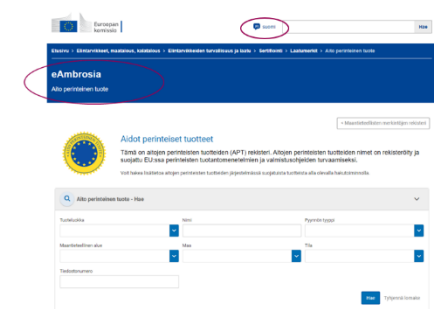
Euroopan komissio

suomi

Hae

Etusivu > Elintarvikkeet, maatalous, kalastus > Elintarvikkeiden turvallisuus ja laatu > Sertifiointi > Laatumerkit > Aito perinteinen tuote

eAmbrosia

Aito perinteinen tuote

< Maantieteellisten merkintöjen rekisteri

Aidot perinteiset tuotteet

Tämä on aitojen perinteisten tuotteiden (APT) rekisteri. Aitojen perinteisten tuotteiden nimet on rekisteröity ja suojattu EU:ssa perinteisten tuotantomenetelmien ja valmistusohjeiden turvaamiseksi.

Voit hakea tiedotteita aitojen perinteisten tuotteiden järjestelmässä suojatuista tuotteista alla olevalla hakutoiminnolla.

Aito perinteinen tuote - Hae

Tuoteluokka

Nimi

Pyynnön tyyppi

Maantieteellinen alue

Maa

Tila

Tiedostonumero

Hae

Tyhjennä lomake